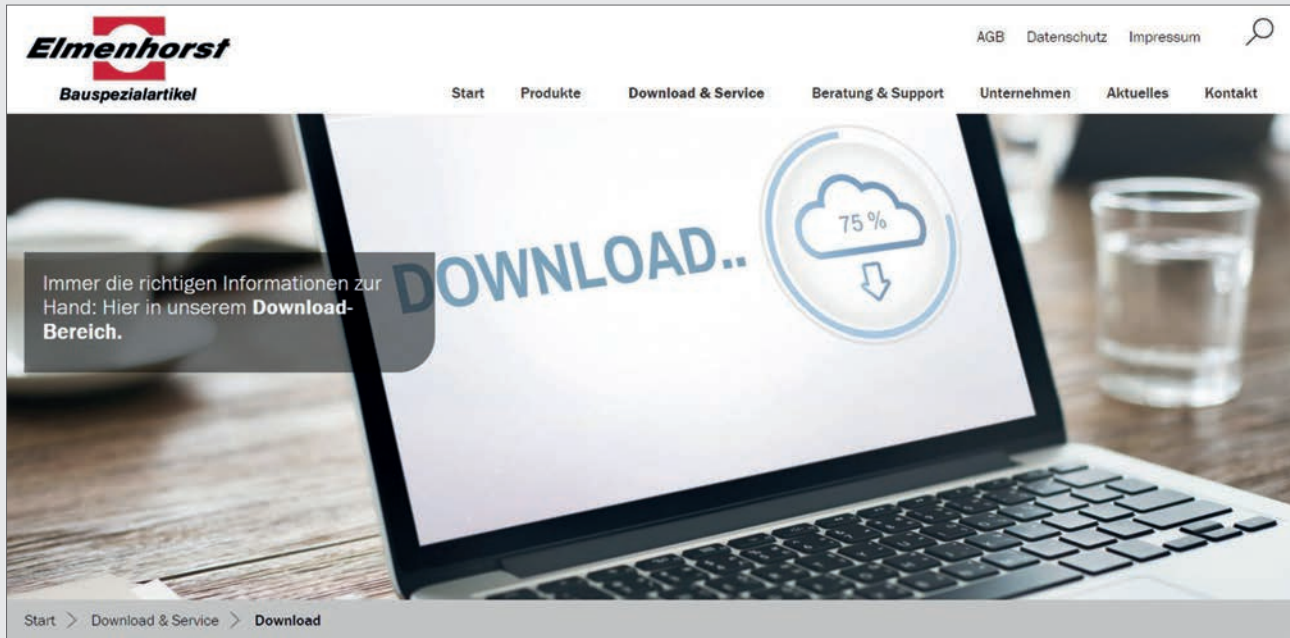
Elmenhorst
Bauspezialartikel

AGB Datenschutz Impressum

Start Produkte Download & Service Beratung & Support Unternehmen Aktuelles Kontakt

Immer die richtigen Informationen zur Hand: Hier in unserem **Download-Bereich.**

DOWNLOAD..

75 %

Start > Download & Service > **Download**